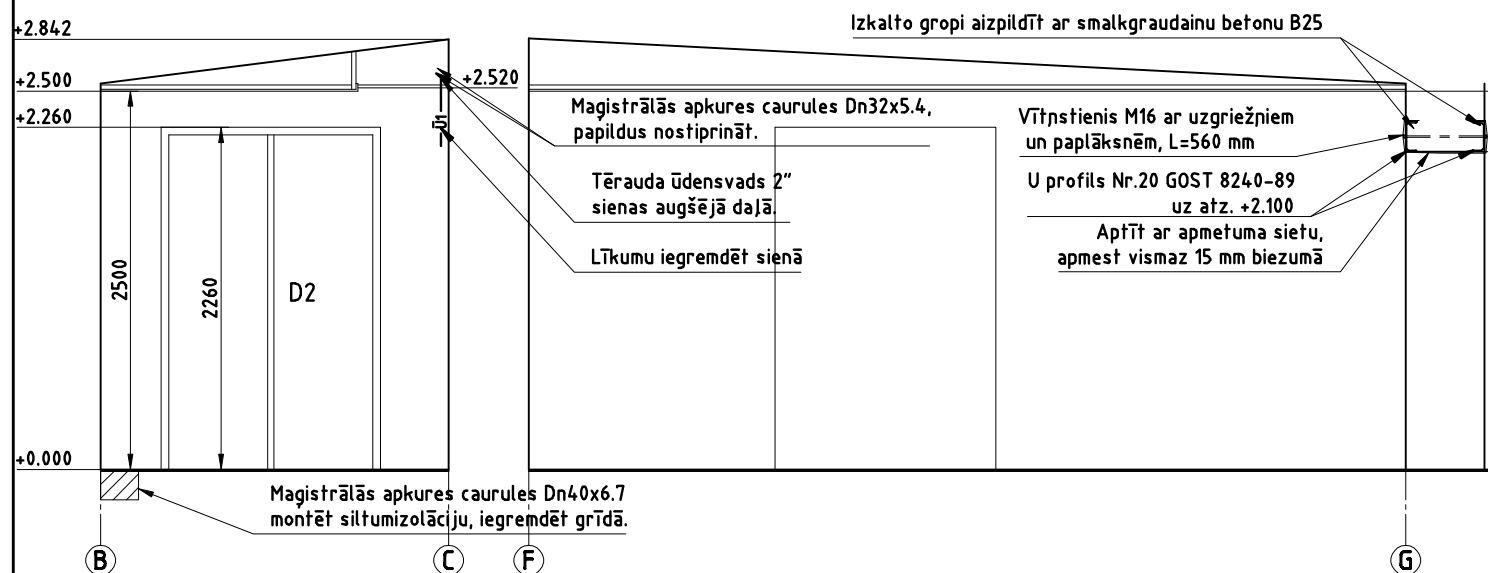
+2.842
+2.500
+2.260
+2.520
Izkalto gropi aizpildīt ar smalkgraudainu betonu B25
Magistrālās apkures caurules Dn32x5.4, papildus nostiprināt.
Vītņstienis M16 ar uzgriežņiem un paplāksnēm, L=560 mm
Tērauda ūdensvads 2" sienas augšējā daļā.
U profils Nr.20 GOST 8240-89 uz atz. +2.100
Aptīt ar apmetuma sietu, apmest vismaz 15 mm biezumā
Līkumu iegremdēt sienā
2500
2260
D2
+0.000
Magistrālās apkures caurules Dn40x6.7 montēt siltumizolāciju, iegremdēt grīdā.
B
C
F
G